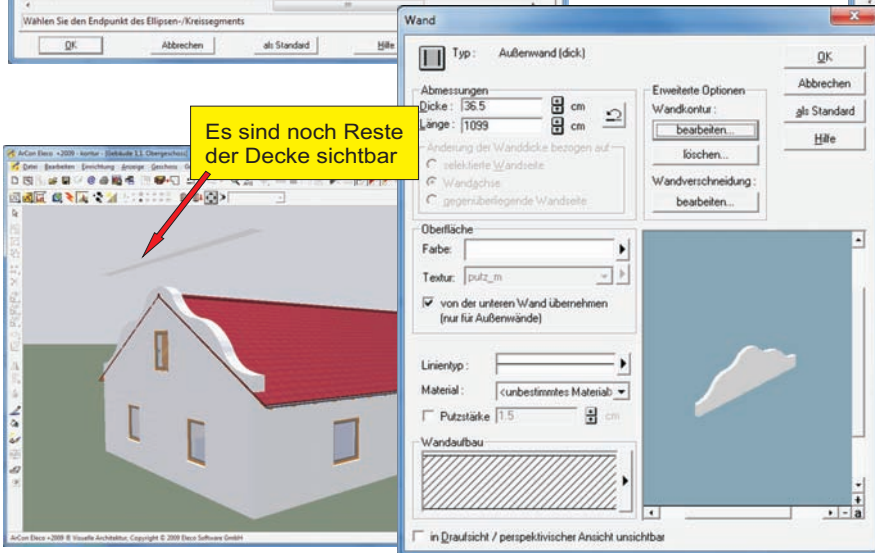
Wählen Sie den Endpunkt des Ellipsen-/Kreissegments

OK
Abbrechen
als Standard
Hilfe

Es sind noch Reste der Decke sichtbar

ArCon Eleco +2009 - kontur - [Gebäude 1.1. Obergeschoss]
Datei Bearbeiten Einrichtung Anzeige Geschoss

ArCon Eleco +2009 © Visuelle Architektur, Copyright © 2009 Eleco Software GmbH

Wand

Typ : Außenwand (dick)

OK
Abbrechen
als Standard
Hilfe

Abmessungen
Dicke : 36.5 cm
Länge : 1099 cm
Änderung der Wanddicke bezogen auf
selektierte Wandseite
Wandachse
gegenüberliegende Wandseite

Erweiterte Optionen
Wandkontur :
bearbeiten...
löschen...
Wandverschneidung :
bearbeiten...

Oberfläche
Farbe:
Textur: putz_m
von der unteren Wand übernehmen (nur für Außenwände)

Linientyp :
Material : <unbestimmtes Material>
Putzstärke 1.5 cm

Wandaufbau

in Draufsicht / perspektivischer Ansicht unsichtbar